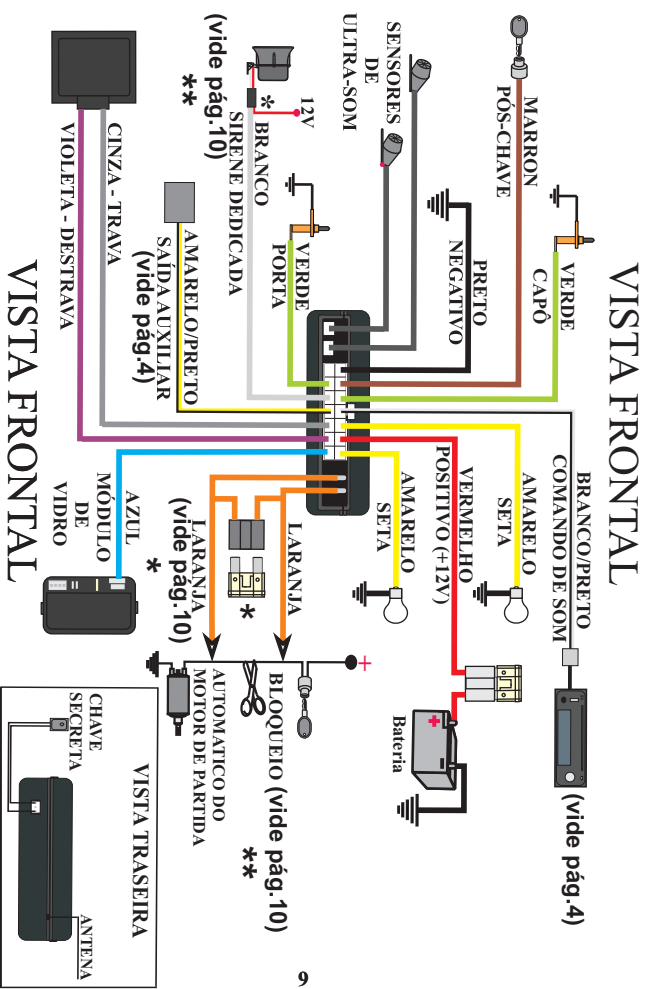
VISTA FRONTAL

VISTA FRONTAL

MARRON PÓS-CHAVE

SENSORES DE ULTRA-SOM

12V

*

BRANCO SIRENE DEDICADA (vide pág.10)

**

VERDE CAPÔ

PRETO NEGATIVO

VERDE PORTA

AMARELO/PRETO SAÍDA AUXILIAR (vide pág.4)

CINZA - TRAVA

VIOLETA - DESTRAVA

BRANCO/PRETO COMANDO DE SOM

AMARELO SETA

VERMELHO POSITIVO (+12V)

AMARELO SETA

LARANJA

LARANJA (vide pág.10)

*

AZUL MÓDULO DE VIDRO

*

Bateria

(vide pág.4)

+

BLOQUEIO (vide pág.10)

**

AUTOMATICO DO MOTOR DE PARTIDA

VISTA TRASEIRA

CHAVE SECRETA

ANTENA

9